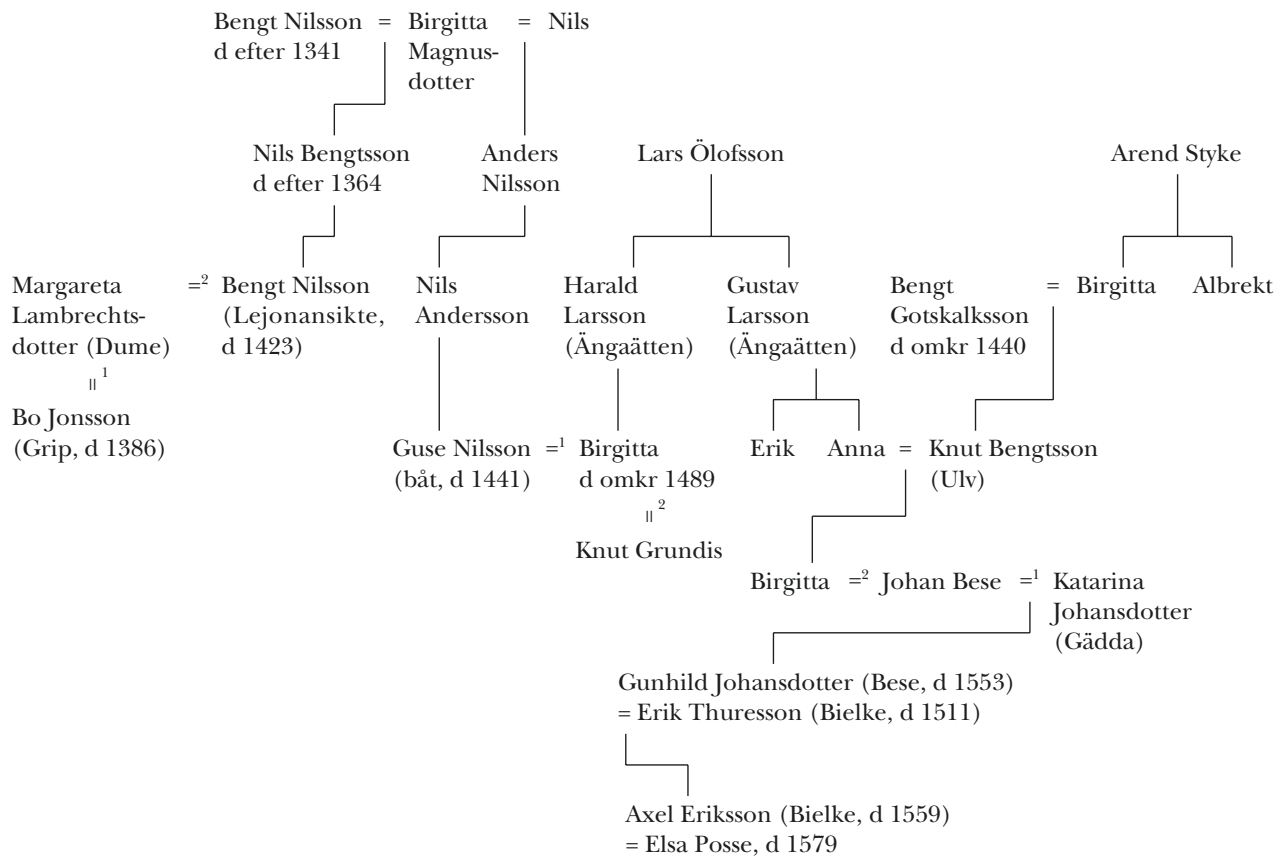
Bengt Nilsson = Birgitta = Nils
d efter 1341 Magnusdotter

Nils Bengtsson d efter 1364

Anders Nilsson

Lars Ölofsson

Arend Styke

Margareta Lambrechtsdotter (Dume) $=^2$ Bengt Nilsson (Lejonansikte, d 1423)

$\|^1$

Bo Jonsson (Grip, d 1386)

Nils Andersson

Harald Larsson (Ängaätten)

Gustav Larsson (Ängaätten)

Bengt Gotskalksson d omkr 1440 = Birgitta

Albrekt

Guse Nilsson (båt, d 1441) $=^1$ Birgitta d omkr 1489

$\|^2$

Knut Grundis

Erik

Anna = Knut Bengtsson (Ulv)

Birgitta $=^2$ Johan Bese $=^1$ Katarina Johansdotter (Gädda)

Gunhild Johansdotter (Bese, d 1553)
= Erik Thuresson (Bielke, d 1511)

Axel Eriksson (Bielke, d 1559)
= Elsa Posse, d 1579